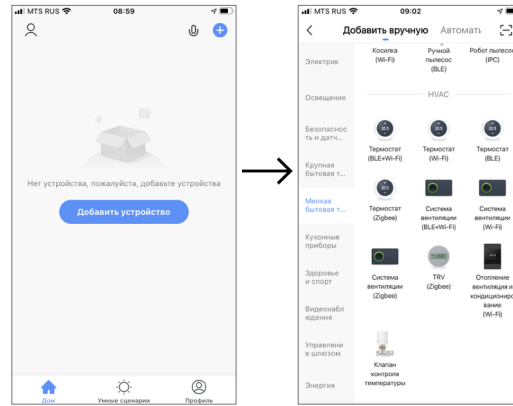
MTS RUS 08:59

Нет устройства, пожалуйста, добавьте устройства

Добавить устройство

Дом Умные сценарии Профиль

MTS RUS 09:02

Добавить вручную Автомать

Электрик

Освещение

Безопасность и датч...

Крупная бытовая т...

Мелкая бытовая т...

Кухонные приборы

Здоровье и спорт

Видеонаблюдение

Управление шлюзом

Энергия

Косилка (Wi-Fi)

Ручной пылесос (BLE)

Робот пылесос (IPC)

HVAC

Термостат (BLE+Wi-Fi)

Термостат (Wi-Fi)

Термостат (BLE)

Термостат (Zigbee)

Система вентиляции (BLE+Wi-Fi)

Система вентиляции (Wi-Fi)

Система вентиляции (Zigbee)

TRV (Zigbee)

Отопление вентиляция и кондиционирование (Wi-Fi)

Клапан контроля температуры